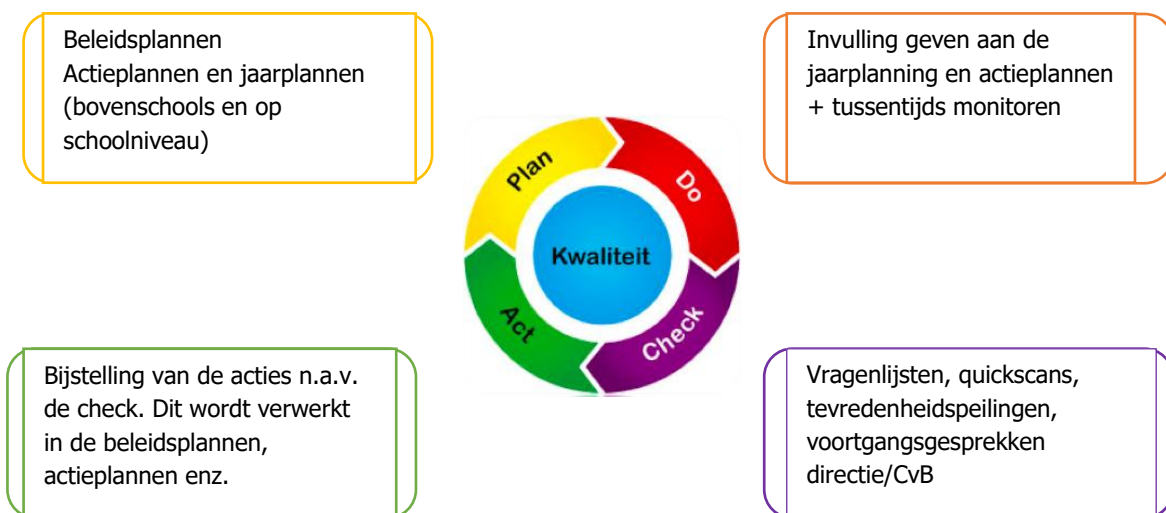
Beleidsplannen
Actieplannen en jaarplannen (bovenschools en op schoolniveau)

Invulling geven aan de jaarplanning en actieplannen + tussentijds monitoren

Plan

Do

Kwaliteit

Act

Check

Bijstelling van de acties n.a.v. de check. Dit wordt verwerkt in de beleidsplannen, actieplannen enz.

Vragenlijsten, quickscans, tevredenheidspeilingen, voortgangsgesprekken directie/CvB